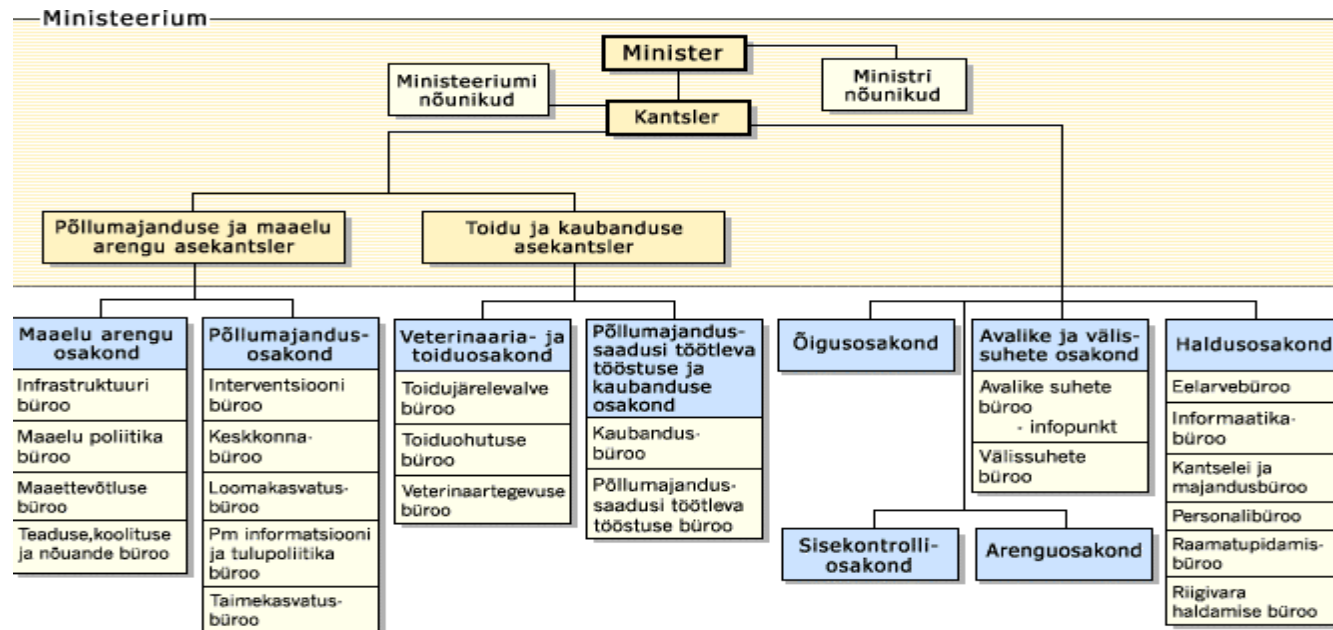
Ministeerium

Minister

Ministeeriumi nõunikud

Ministri nõunikud

Kantsler

Põllumajanduse ja maaelu arengu asekantsler

Toidu ja kaubanduse asekantsler

Maaelu arengu osakond
Infrastruktuuri büroo
Maaelu poliitika büroo
Maaettevõtluse büroo
Teaduse,koolituse ja nõuande büroo

Põllumajandusosakond
Interventsiooni büroo
Keskkonnabüroo
Loomakasvatusbüroo
Pm informatsiooni ja tulupoliitika büroo
Taimekasvatusbüroo

Veterinaaria- ja toiduosakond
Toidujärelevalve büroo
Toiduohutuse büroo
Veterinaartegevuse büroo

Põllumajandussaadusi töötleva tööstuse ja kaubanduse osakond
Kaubandusbüroo
Põllumajandussaadusi töötleva tööstuse büroo

Õigusosakond

Avalike ja välissuhete osakond
Avalike suhete büroo
- infopunkt
Välissuhete büroo

Haldusosakond
Eelarvebüroo
Informaatikabüroo
Kantselei ja majandusbüroo
Personalibüroo
Raamatupidamisbüroo
Riigivara haldamise büroo

Sisekontrolliosakond

Arenguosakond